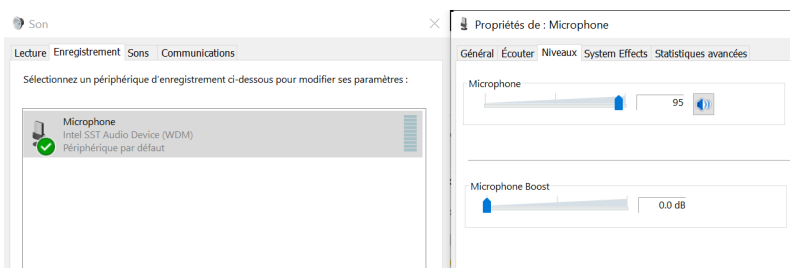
Son

Lecture | Enregistrement | Sons | Communications

Sélectionnez un périphérique d'enregistrement ci-dessous pour modifier ses paramètres :

Microphone
Intel SST Audio Device (WDM)
Périphérique par défaut

Propriétés de : Microphone

Général | Écouter | Niveaux | System Effects | Statistiques avancées

Microphone
95

Microphone Boost
0.0 dB